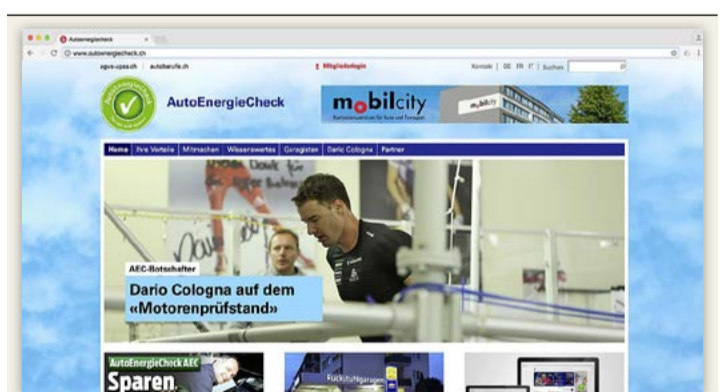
Autoenergiecheck
www.autoenergiecheck.ch
agvs-upsa.ch | autoberufe.ch
Mitgliederlogin
Kontakt | DE FR IT | Suchen
AutoEnergieCheck
mobilcity
Home | Ihre Vorteile | Mitmachen | Wissenswertes | Garagisten | Dario Cologna | Partner
AEC-Botschafter
Dario Cologna auf dem «Motorenprüfstand»
AutoEnergieCheck AEC
Sparen